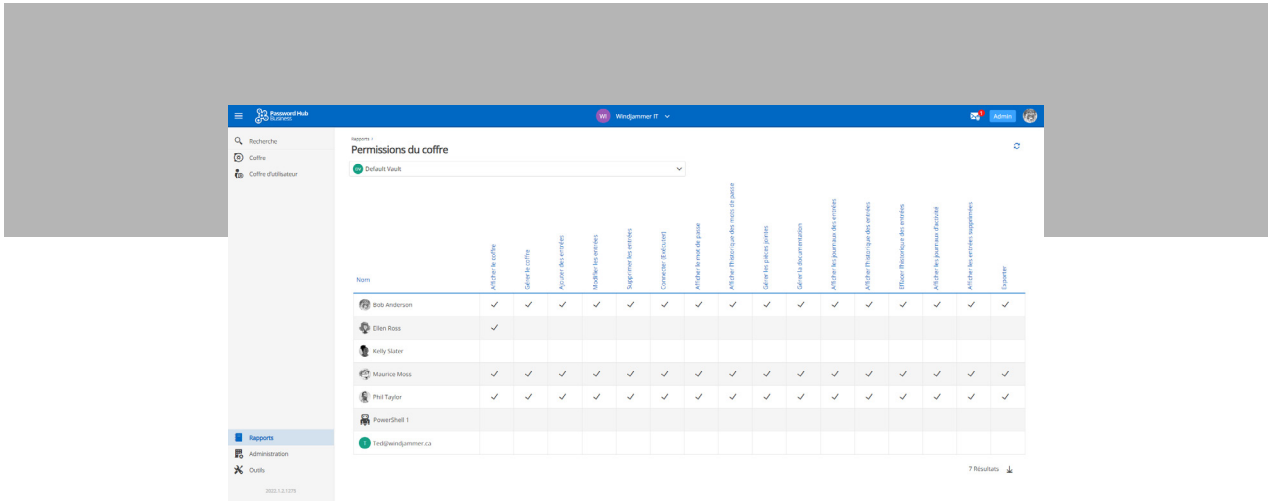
Password Hub Business

WI Windjammer IT

Admin

Recherche
Coffre
Coffre d'utilisateur

Rapports >
Permissions du coffre

DV Default Vault

| Nom | Afficher le coffre | Gérer le coffre | Ajouter des entrées | Modifier les entrées | Supprimer les entrées | Connecter (Exécuter) | Afficher le mot de passe | Afficher l'historique des mots de passe | Gérer les pièces jointes | Gérer la documentation | Afficher les journaux des entrées | Afficher l'historique des entrées | Effacer l'historique des entrées | Afficher les journaux d'activité | Afficher les entrées supprimées | Exporter |
|---|---|---|---|---|---|---|---|---|---|---|---|---|---|---|---|---|
| Bob Anderson | ✓ | ✓ | ✓ | ✓ | ✓ | ✓ | ✓ | ✓ | ✓ | ✓ | ✓ | ✓ | ✓ | ✓ | ✓ | ✓ |
| Ellen Ross | ✓ | | | | | | | | | | | | | | | |
| Kelly Slater | | | | | | | | | | | | | | | | |
| Maurice Moss | ✓ | ✓ | ✓ | ✓ | ✓ | ✓ | ✓ | ✓ | ✓ | ✓ | ✓ | ✓ | ✓ | ✓ | ✓ | ✓ |
| Phil Taylor | ✓ | ✓ | ✓ | ✓ | ✓ | ✓ | ✓ | ✓ | ✓ | ✓ | ✓ | ✓ | ✓ | ✓ | ✓ | ✓ |
| PowerShell 1 | | | | | | | | | | | | | | | | |
| Ted@windjammer.ca | | | | | | | | | | | | | | | | |

7 Résultats

Rapports
Administration
Outils

2022.1.2.1275